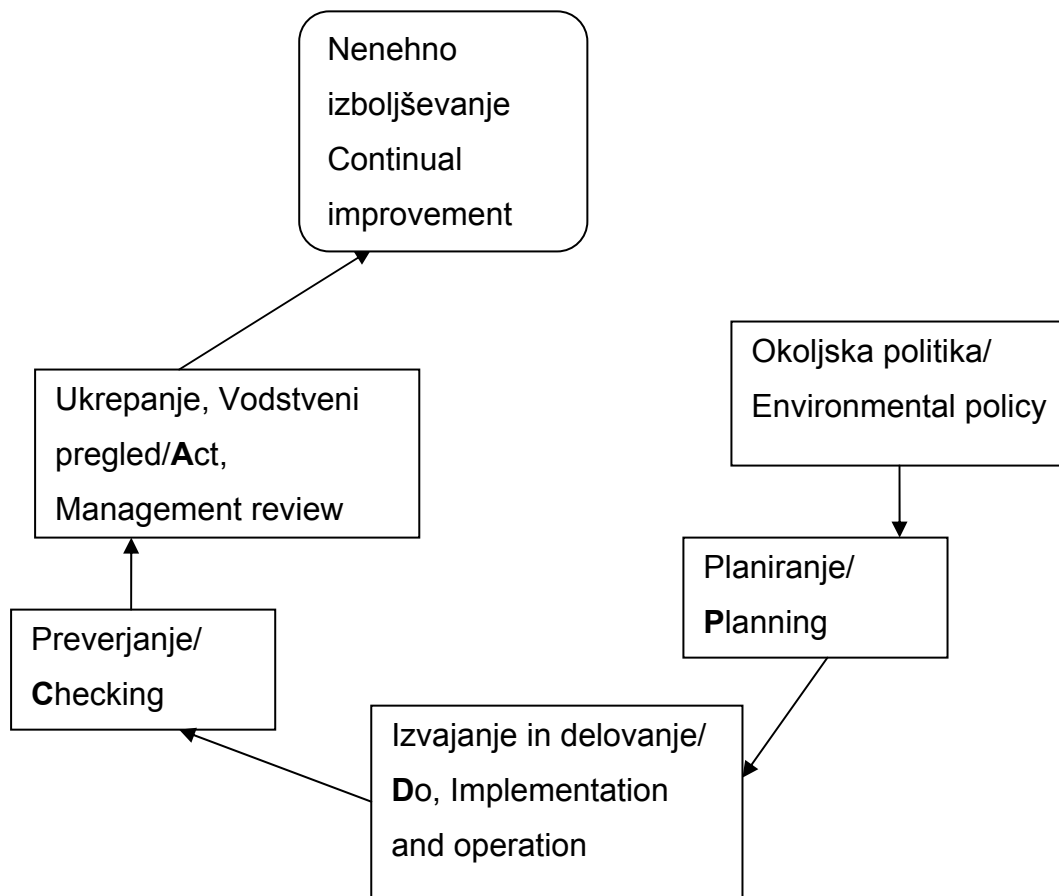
Nenehno izboljševanje Continual improvement

Okoljska politika/ Environmental policy

Ukrepanje, Vodstveni pregled/Act, Management review

Planiranje/ Planning

Preverjanje/ Checking

Izvajanje in delovanje/ Do, Implementation and operation